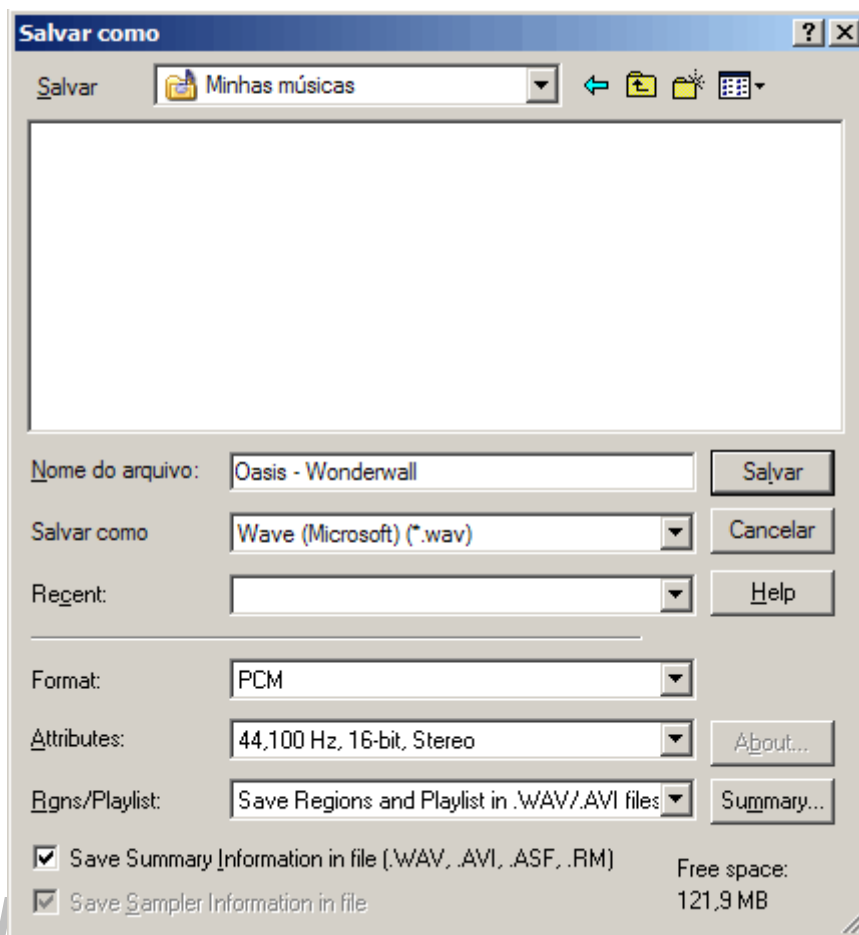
Salvar como

?

Salvar

Minhas músicas

Nome do arquivo:

Oasis - Wonderwall

Salvar

Salvar como

Wave (Microsoft) (*.wav)

Cancelar

Recent:

Help

Format:

PCM

Attributes:

44,100 Hz, 16-bit, Stereo

About...

Rgns/Playlist:

Save Regions and Playlist in .WAV/.AVI files

Summary...

Save Summary Information in file (.WAV, .AVI, .ASF, .RM)

Save Sampler Information in file

Free space:
121,9 MB